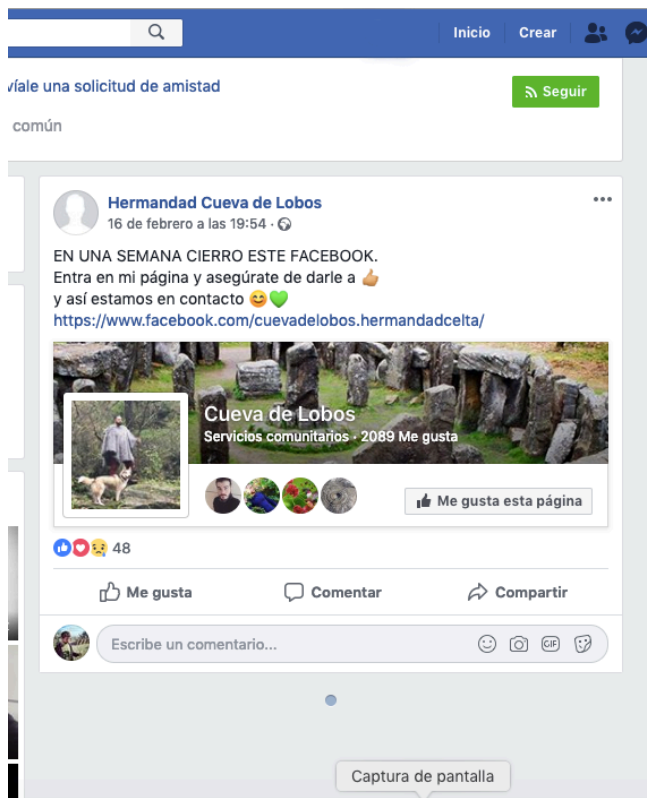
Inicio Crear

víale una solicitud de amistad

Seguir

común

Hermandad Cueva de Lobos
16 de febrero a las 19:54 ·

EN UNA SEMANA CIERRO ESTE FACEBOOK.
Entra en mi página y asegúrate de darle a 👍🏽
y así estamos en contacto 😊💚
https://www.facebook.com/cuevadelobos.hermandadcelta/

Cueva de Lobos
Servicios comunitarios · 2089 Me gusta

Me gusta esta página

48

Me gusta Comentar Compartir

Escribe un comentario...

Captura de pantalla